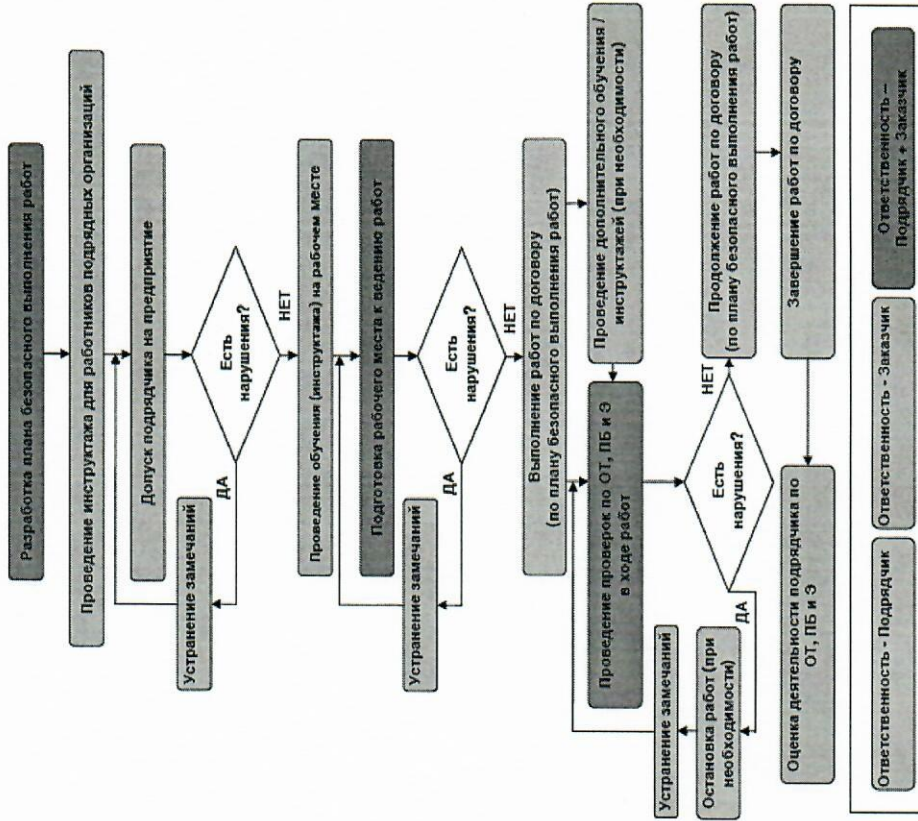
Разработка плана безопасного выполнения работ

Проведение инструктажа для работников подрядных организаций

Допуск подрядчика на предприятие

Есть нарушения?

ДА

НЕТ

Устранение замечаний

Проведение обучения (инструктажа) на рабочем месте

Подготовка рабочего места к ведению работ

Есть нарушения?

ДА

НЕТ

Устранение замечаний

Выполнение работ по договору (по плану безопасного выполнения работ)

Проведение дополнительного обучения / инструктажей (при необходимости)

Проведение проверок по ОТ, ПБ и Э в ходе работ

Есть нарушения?

ДА

НЕТ

Устранение замечаний

Остановка работ (при необходимости)

Продолжение работ по договору (по плану безопасного выполнения работ)

Завершение работ по договору

Оценка деятельности подрядчика по ОТ, ПБ и Э

Ответственность - Подрядчик

Ответственность - Заказчик

Ответственность – Подрядчик + Заказчик